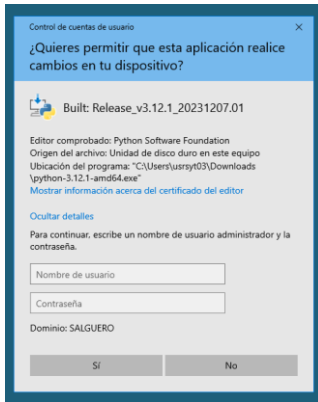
Control de cuentas de usuario
×

¿Quieres permitir que esta aplicación realice cambios en tu dispositivo?

Built: Release_v3.12.1_20231207.01

Editor comprobado: Python Software Foundation
Origen del archivo: Unidad de disco duro en este equipo
Ubicación del programa: "C:\Users\usrsyt03\Downloads\python-3.12.1-amd64.exe"
Mostrar información acerca del certificado del editor

Ocultar detalles

Para continuar, escribe un nombre de usuario administrador y la contraseña.

Nombre de usuario

Contraseña

Dominio: SALGUERO

Sí

No